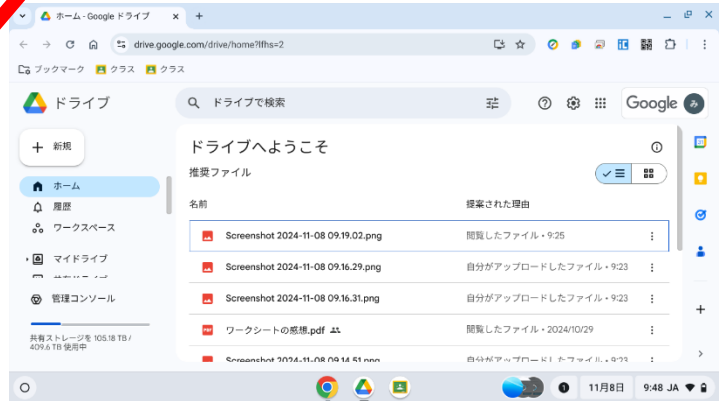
ホーム - Google ドライブ

drive.google.com/drive/home?lfhs=2

ブックマーク　クラス　クラス

ドライブ

ドライブで検索

Google

新規

ホーム

履歴

ワークスペース

マイドライブ

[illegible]

管理コンソール

共有ストレージを 105.18 TB / 409.6 TB 使用中

ドライブへようこそ

推奨ファイル

| 名前 | 提案された理由 |
|---|---|
| Screenshot 2024-11-08 09.19.02.png | 閲覧したファイル • 9:25 |
| Screenshot 2024-11-08 09.16.29.png | 自分がアップロードしたファイル • 9:23 |
| Screenshot 2024-11-08 09.16.31.png | 自分がアップロードしたファイル • 9:23 |
| ワークシートの感想.pdf | 閲覧したファイル • 2024/10/29 |
| Screenshot 2024-11-08 09.14.51.png | 自分がアップロードしたファイル • 9:23 |

11月8日

9:48 JA